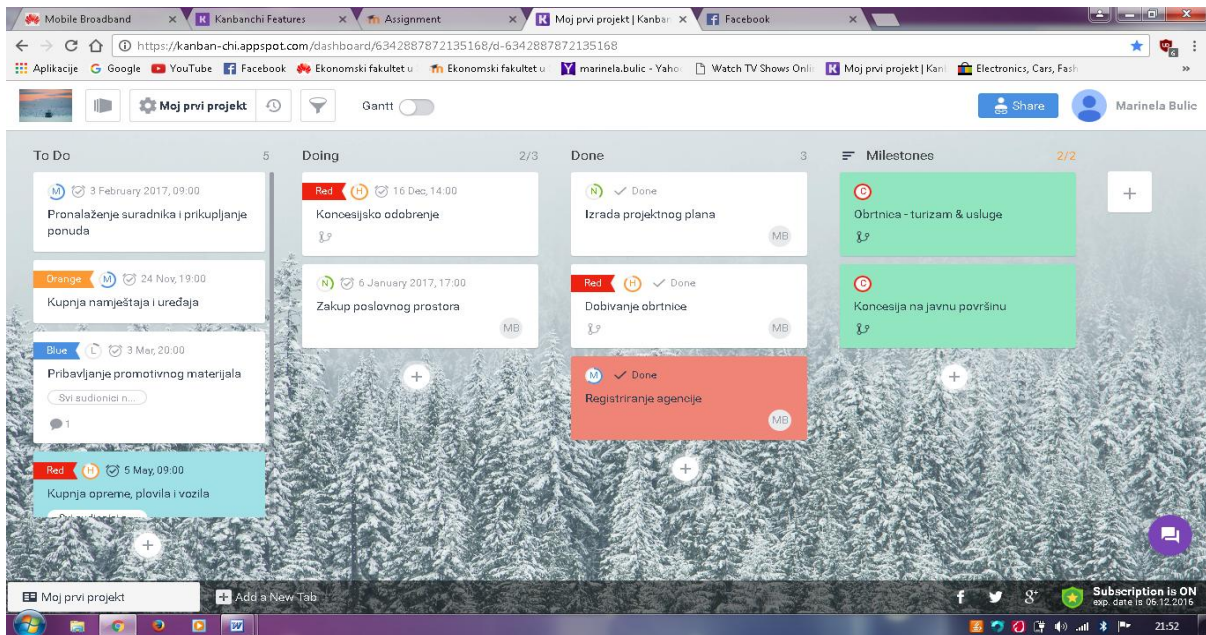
Mobile Broadband × | K Kanbanchi Features × | Assignment × | K Moj prvi projekt | Kanbar × | f Facebook ×

https://kanban-chi.appspot.com/dashboard/6342887872135168/d-6342887872135168

Aplikacije G Google YouTube f Facebook Ekonomski fakultet u Ekonomski fakultet u marinela.bulic - Yaho Watch TV Shows Onli K Moj prvi projekt | Kan Electronics, Cars, Fash »

Moj prvi projekt Gantt Share Marinela Bulic

To Do 5

M 3 February 2017, 09:00
Pronalaženje suradnika i prikupljanje ponuda

Orange M 24 Nov, 19:00
Kupnja namještaja i uređaja

Blue L 3 Mar, 20:00
Pribavljanje promotivnog materijala
Svi sudionici n...
1

Red H 5 May, 09:00
Kupnja opreme, plovila i vozila
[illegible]

+

Doing 2/3

Red H 16 Dec, 14:00
Koncesijsko odobrenje

N 6 January 2017, 17:00
Zakup poslovnog prostora
MB

+

Done 3

N Done
Izrada projektnog plana
MB

Red H Done
Dobivanje obrtnice
MB

M Done
Registriranje agencije
MB

+

Milestones 2/2

C
Obrtnica - turizam & usluge

C
Koncesija na javnu površinu

+

+

Moj prvi projekt Add a New Tab

Subscription is ON
exp. date is 06.12.2016

21:52